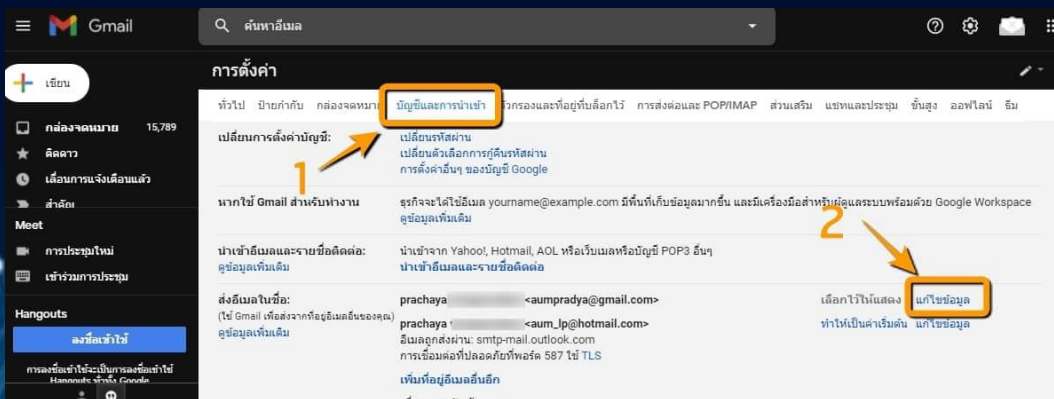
Gmail

ค้นหาอีเมล

เขียน

กล่องจดหมาย 15,789
ติดดาว
เลื่อนการแจ้งเตือนแล้ว
สำคัญ

Meet
การประชุมใหม่
เข้าร่วมการประชุม

Hangouts
ลงชื่อเข้าใช้
การลงชื่อเข้าใช้จะเป็นการลงชื่อเข้าใช้ Hangouts ทั่วทั้ง Google

การตั้งค่า

ทั่วไป ป้ายกำกับ กล่องจดหมาย บัญชีและการนำเข้า ตัวกรองและที่อยู่ที่บล็อกไว้ การส่งต่อและ POP/IMAP ส่วนเสริม แชทและประชุม ขั้นสูง ออฟไลน์ ธีม

เปลี่ยนการตั้งค่าบัญชี:
เปลี่ยนรหัสผ่าน
เปลี่ยนตัวเลือกการกู้คืนรหัสผ่าน
การตั้งค่าอื่นๆ ของบัญชี Google

1

หากใช้ Gmail สำหรับทำงาน
ธุรกิจจะได้ใช้อีเมล yourname@example.com มีพื้นที่เก็บข้อมูลมากขึ้น และมีเครื่องมือสำหรับผู้ดูแลระบบพร้อมด้วย Google Workspace
ดูข้อมูลเพิ่มเติม

2

นำเข้าอีเมลและรายชื่อติดต่อ:
ดูข้อมูลเพิ่มเติม
นำเข้าจาก Yahoo!, Hotmail, AOL หรือเว็บเมลหรือบัญชี POP3 อื่นๆ
นำเข้าอีเมลและรายชื่อติดต่อ

ส่งอีเมลในชื่อ:
(ใช้ Gmail เพื่อส่งจากที่อยู่อีเมลอื่นของคุณ)
ดูข้อมูลเพิ่มเติม
prachaya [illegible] <aumpradya@gmail.com>
เลือกไว้ให้แสดง แก้ไขข้อมูล
prachaya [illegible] <aum_lp@hotmail.com>
อีเมลถูกส่งผ่าน: smtp-mail.outlook.com
การเชื่อมต่อที่ปลอดภัยที่พอร์ต 587 ใช้ TLS
ทำให้เป็นค่าเริ่มต้น แก้ไขข้อมูล
เพิ่มที่อยู่อีเมลอื่นอีก